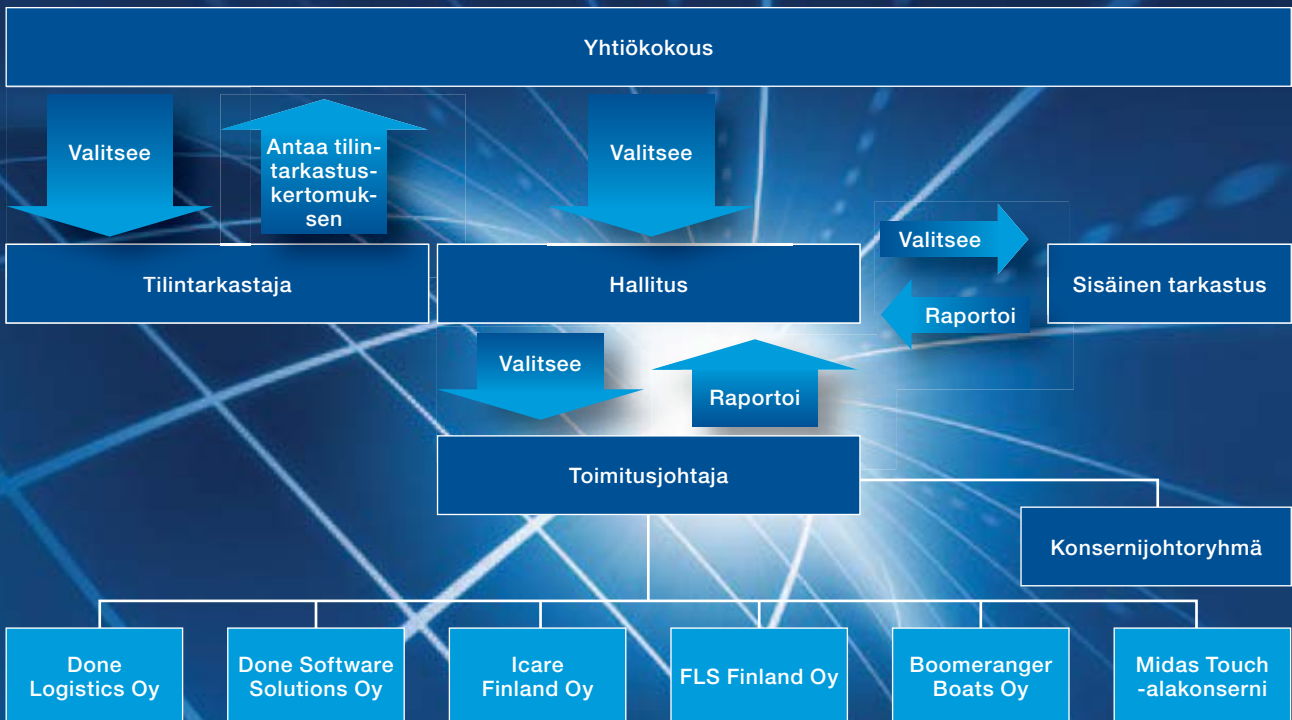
Yhtiökokous

Valitsee

Antaa tilintarkastuskertomuksen

Valitsee

Valitsee

Tilintarkastaja

Hallitus

Sisäinen tarkastus

Raportoi

Valitsee

Raportoi

Toimitusjohtaja

Konsernijohtoryhmä

Done Logistics Oy

Done Software Solutions Oy

Icare Finland Oy

FLS Finland Oy

Boomeranger Boats Oy

Midas Touch -alakonserni